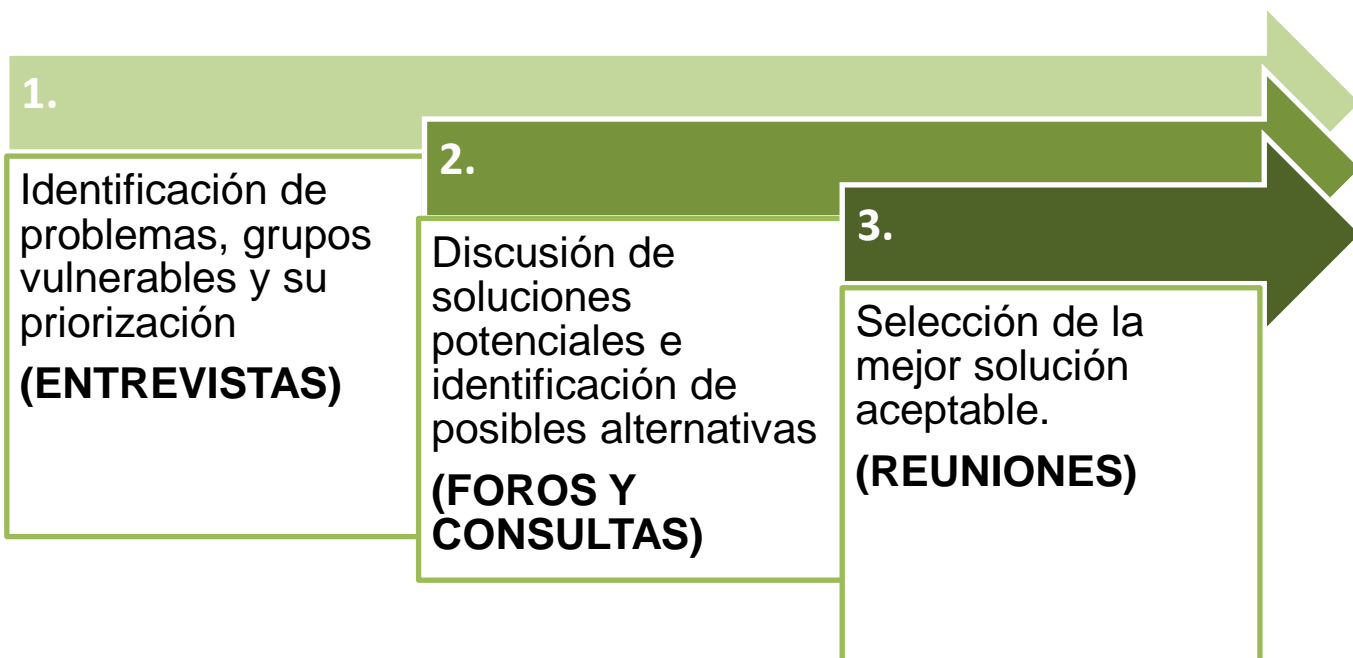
1.

Identificación de problemas, grupos vulnerables y su priorización

(ENTREVISTAS)

2.

Discusión de soluciones potenciales e identificación de posibles alternativas

(FOROS Y CONSULTAS)

3.

Selección de la mejor solución aceptable.

(REUNIONES)